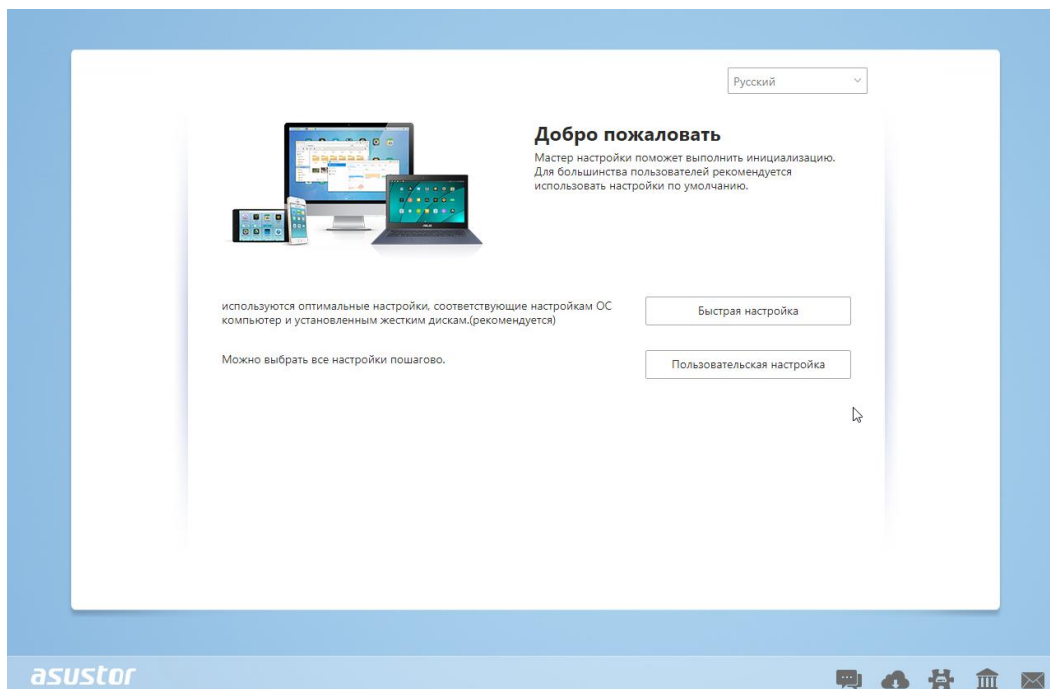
Русский

Добро пожаловать

Мастер настройки поможет выполнить инициализацию. Для большинства пользователей рекомендуется использовать настройки по умолчанию.

используются оптимальные настройки, соответствующие настройкам ОС компьютер и установленным жестким дискам.(рекомендуется)

Быстрая настройка

Можно выбрать все настройки пошагово.

Пользовательская настройка

asustor